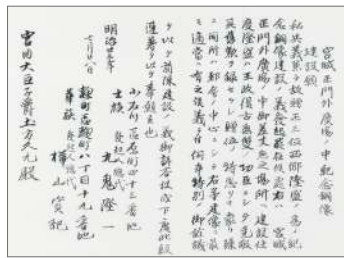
宮城正門外廣場ヘ中舩記念銅像建設願

私共義至今般別紙ノ通西郷隆盛ノ為メ紀念銅像建設ノ義発起致候ニ付テハ宮城正門外廣場ノ中央ニ建設仕度候間右土地御貸下ケ相成候様致度此段奉願候也

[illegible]

明治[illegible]年
七月八日

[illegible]
士族 丸鬼隆一

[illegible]
華族 樺山資紀

宮内大臣子爵土方久元殿